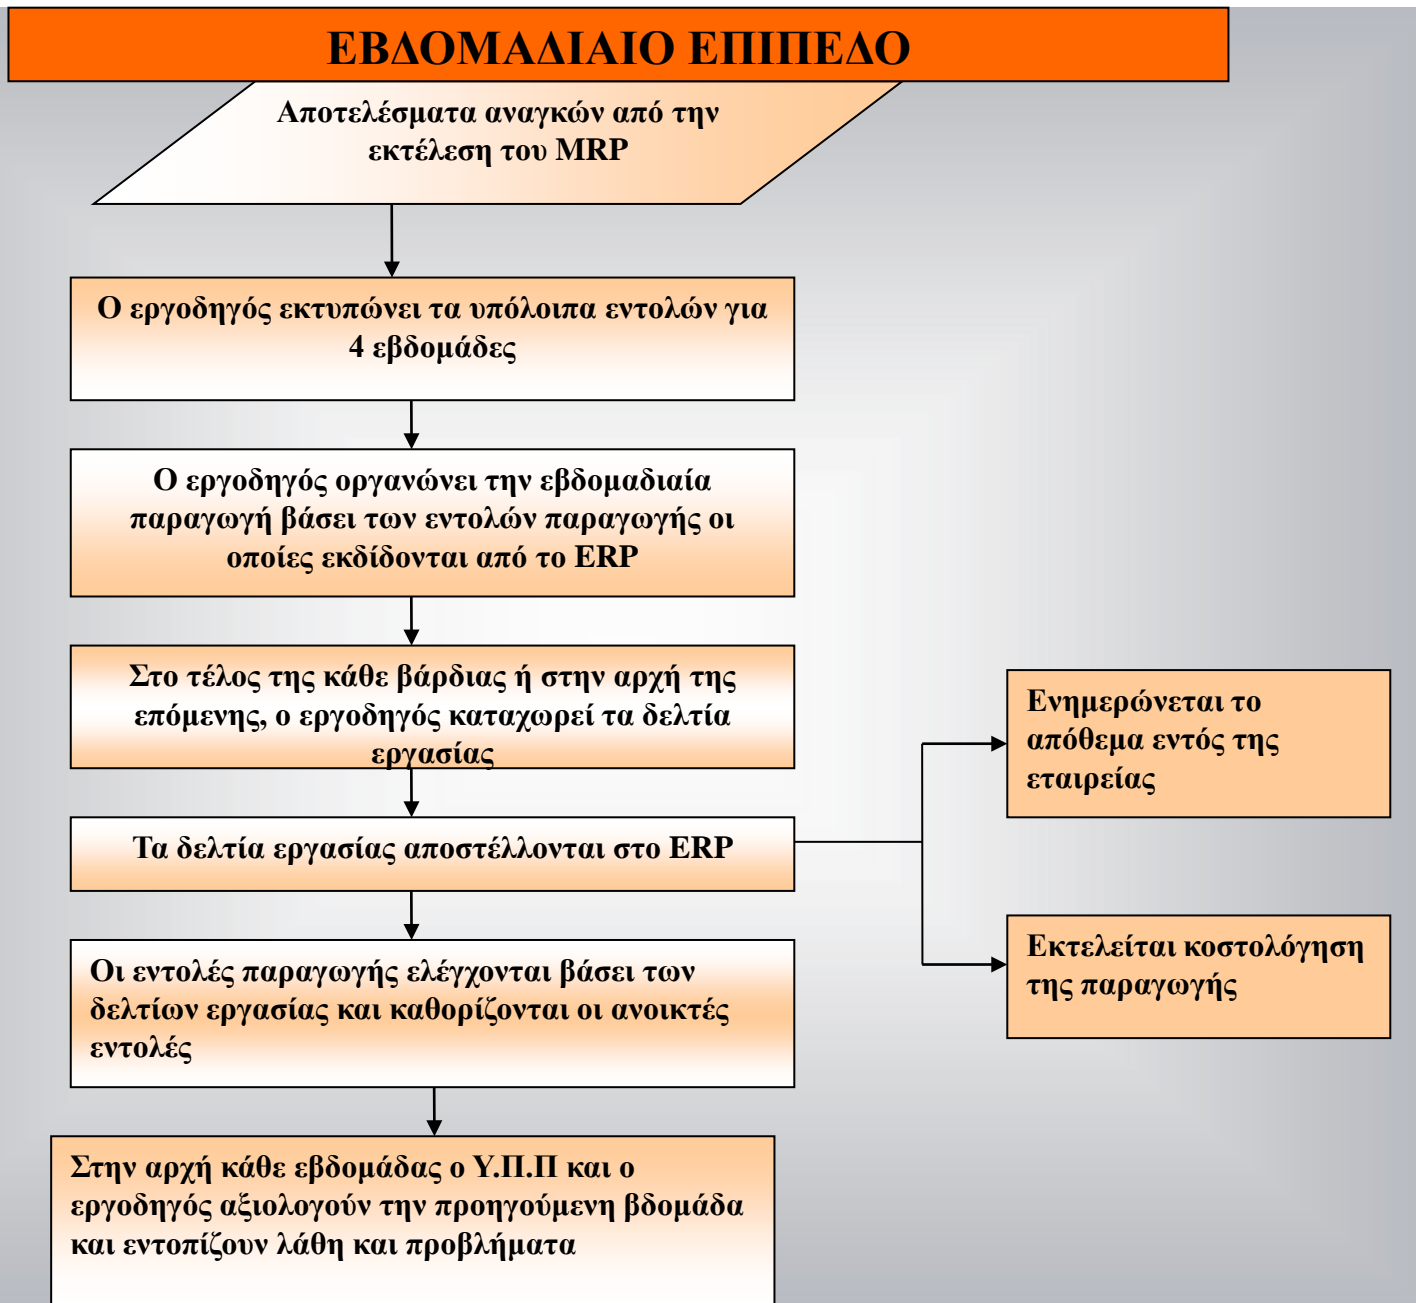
ΕΒΔΟΜΑΔΙΑΙΟ ΕΠΙΠΕΔΟ

Αποτελέσματα αναγκών από την εκτέλεση του MRP

Ο εργοδηγός εκτυπώνει τα υπόλοιπα εντολών για 4 εβδομάδες

Ο εργοδηγός οργανώνει την εβδομαδιαία παραγωγή βάσει των εντολών παραγωγής οι οποίες εκδίδονται από το ERP

Στο τέλος της κάθε βάρδιας ή στην αρχή της επόμενης, ο εργοδηγός καταχωρεί τα δελτία εργασίας

Τα δελτία εργασίας αποστέλλονται στο ERP

Ενημερώνεται το απόθεμα εντός της εταιρείας

Εκτελείται κοστολόγηση της παραγωγής

Οι εντολές παραγωγής ελέγχονται βάσει των δελτίων εργασίας και καθορίζονται οι ανοικτές εντολές

Στην αρχή κάθε εβδομάδας ο Υ.Π.Π και ο εργοδηγός αξιολογούν την προηγούμενη βδομάδα και εντοπίζουν λάθη και προβλήματα